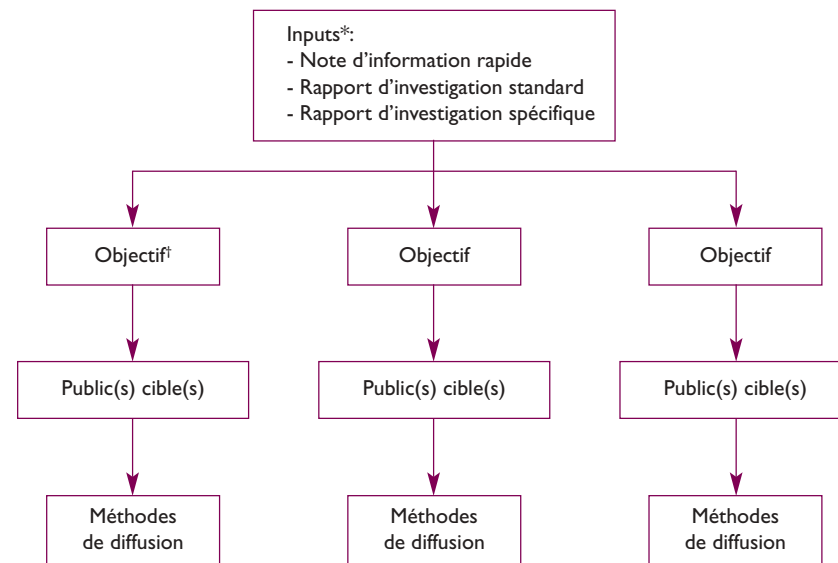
Inputs*:
- Note d'information rapide
- Rapport d'investigation standard
- Rapport d'investigation spécifique

Objectif†

Objectif

Objectif

Public(s) cible(s)

Public(s) cible(s)

Public(s) cible(s)

Méthodes de diffusion

Méthodes de diffusion

Méthodes de diffusion